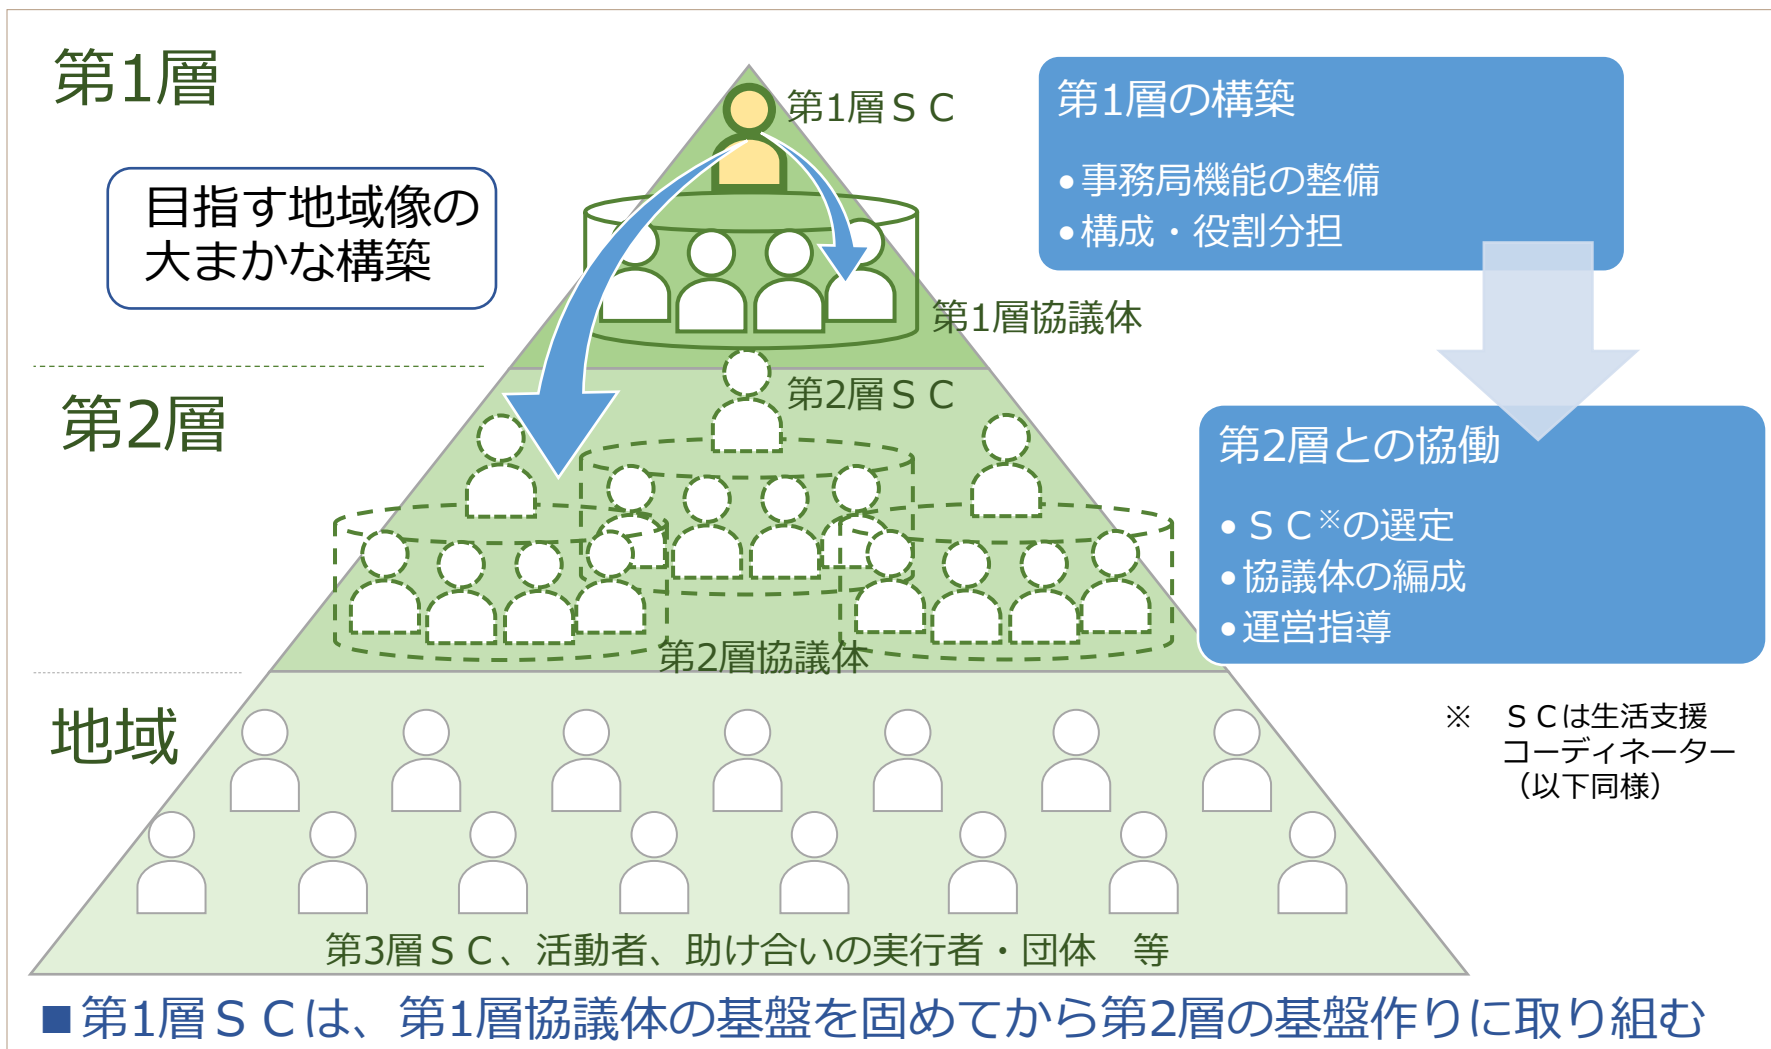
第1層

第1層ＳＣ

目指す地域像の大まかな構築

第1層の構築

• 事務局機能の整備
• 構成・役割分担

第1層協議体

第2層

第2層ＳＣ

第2層との協働

• ＳＣ※の選定
• 協議体の編成
• 運営指導

第2層協議体

地域

※　ＳＣは生活支援コーディネーター（以下同様）

第3層ＳＣ、活動者、助け合いの実行者・団体　等

■第1層ＳＣは、第1層協議体の基盤を固めてから第2層の基盤作りに取り組む